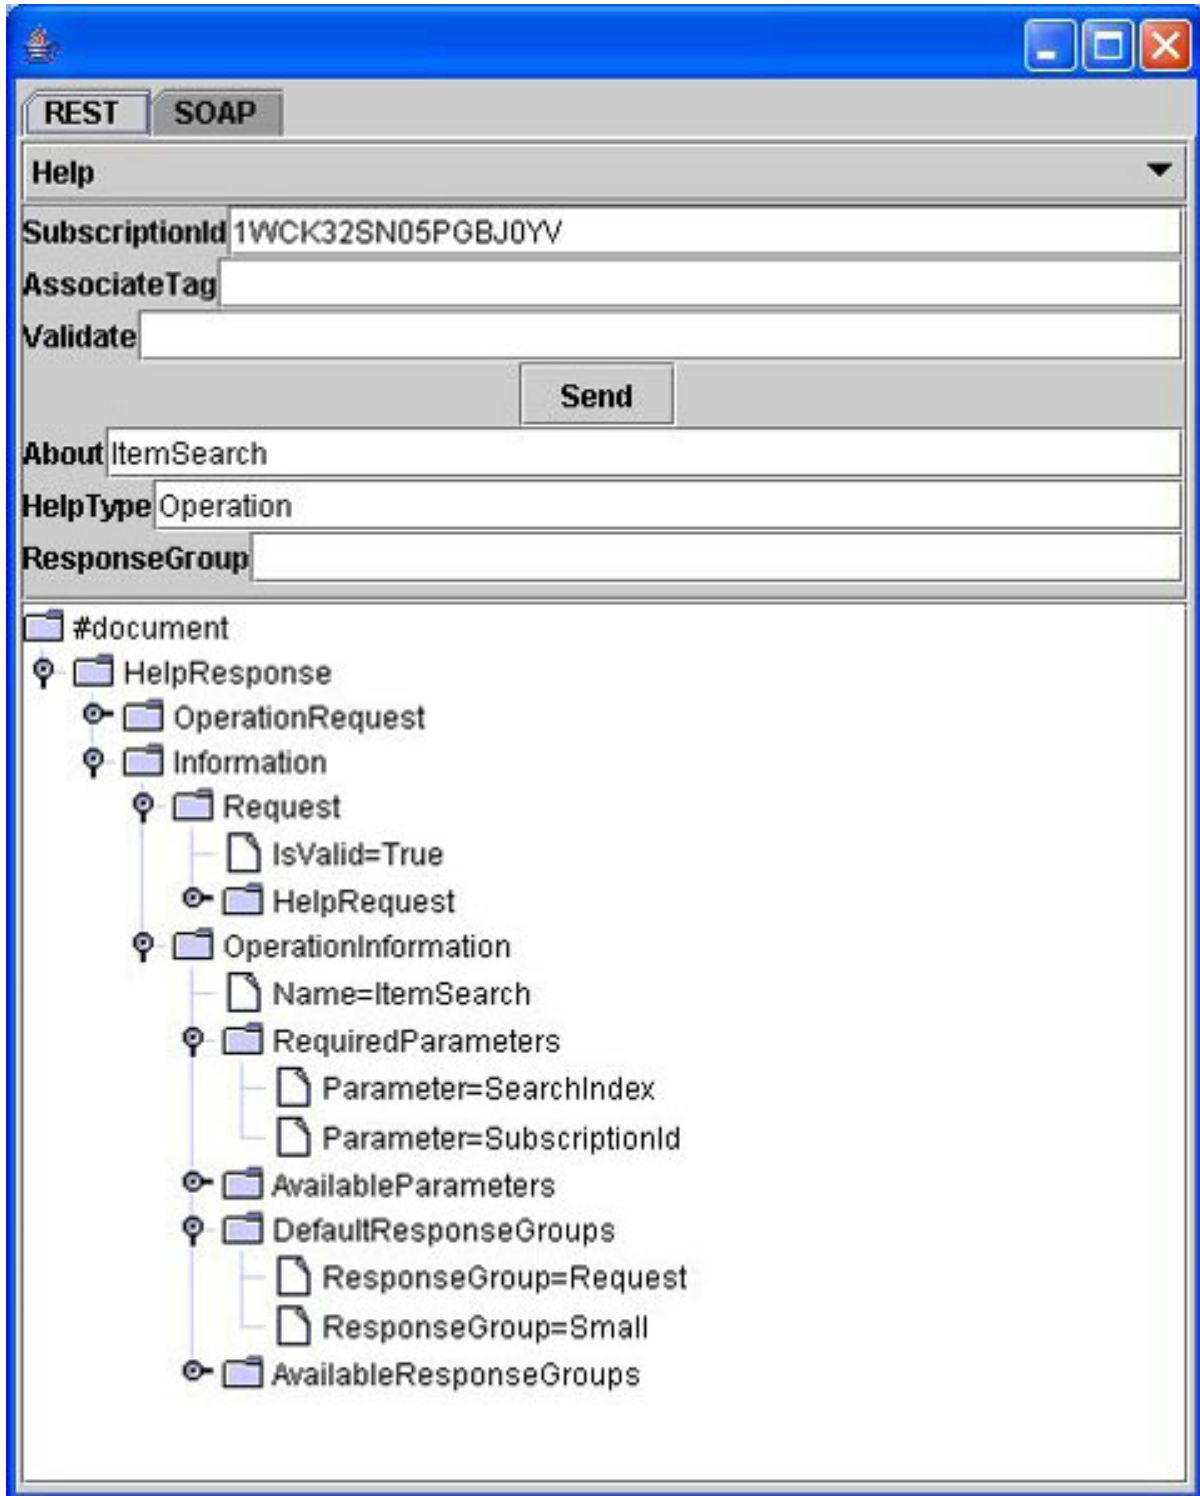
REST SOAP

Help

SubscriptionId 1WCK32SN05PGBJ0YV

AssociateTag

Validate

Send

About ItemSearch

HelpType Operation

ResponseGroup

#document
HelpResponse
OperationRequest
Information
Request
IsValid=True
HelpRequest
OperationInformation
Name=ItemSearch
RequiredParameters
Parameter=SearchIndex
Parameter=SubscriptionId
AvailableParameters
DefaultResponseGroups
ResponseGroup=Request
ResponseGroup=Small
AvailableResponseGroups